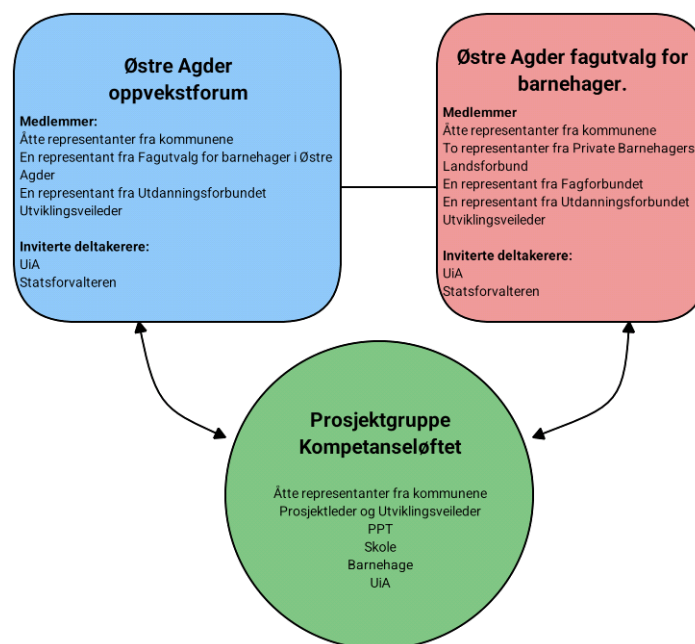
Østre Agder oppvekstforum

Medlemmer:
Åtte representanter fra kommunene
En representant fra Fagutvalg for barnehager i Østre Agder
En representant fra Utdanningsforbundet
Utviklingsveileder

Inviterte deltakerere:
UiA
Statsforvalteren

Østre Agder fagutvalg for barnehager.

Medlemmer
Åtte representanter fra kommunene
To representanter fra Private Barnehagers Landsforbund
En representant fra Fagforbundet
En representant fra Utdanningsforbundet
Utviklingsveileder

Inviterte deltakerere:
UiA
Statsforvalteren

Prosjektgruppe Kompetanseløftet

Åtte representanter fra kommunene
Prosjektleder og Utviklingsveileder
PPT
Skole
Barnehage
UiA